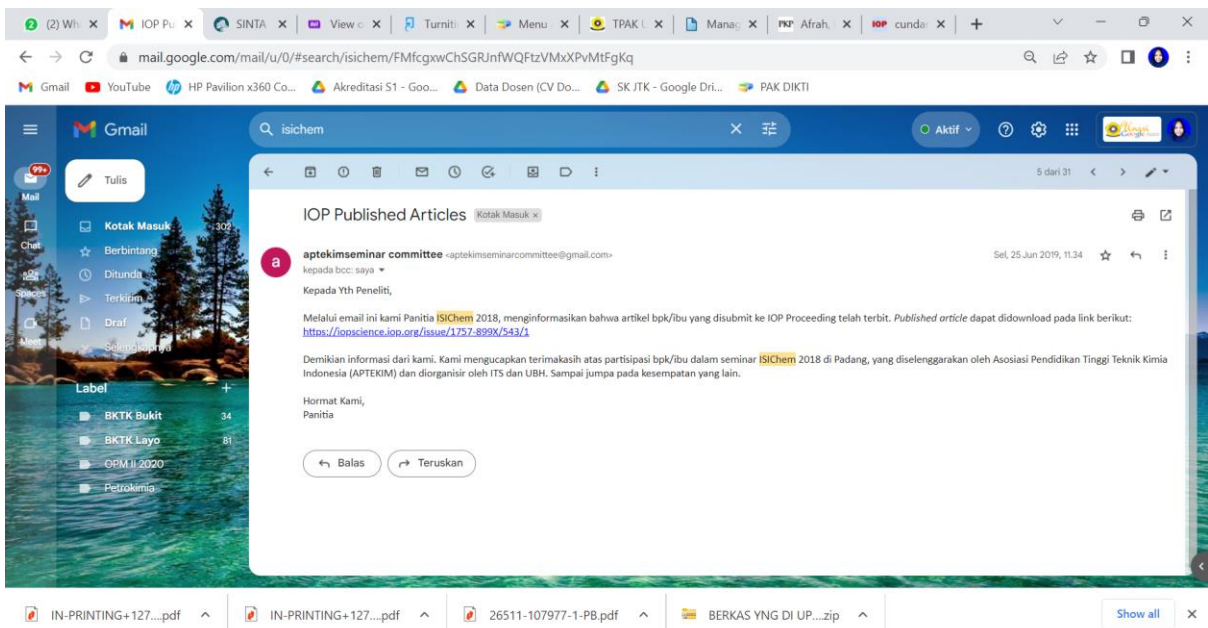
(2) Wh × IOP Pu × SINTA × View × Turniti × Menu × TPAK × Manag × Afrah × cunda × +

mail.google.com/mail/u/0/#search/isichem/FMfcgxwChSGRJnfWQFtzVMxXPvMtFgKq

Gmail YouTube HP Pavilion x360 Co... Akreditasi S1 - Goo... Data Dosen (CV Do... SK JTK - Google Dri... PAK DIKTI

Gmail

isichem

Aktif

99+ Mail

Chat

Spaces

Meet

Tulis

Kotak Masuk 302

Berbintang

Ditunda

Terkirim

Draf

Selengkapnya

Label +

BKTK Bukit 34

BKTK Layo 81

OPM II 2020

Petrokimia

5 dari 31

IOP Published Articles Kotak Masuk ×

aptekimseminar committee <aptekimseminarcommittee@gmail.com>
kepada bcc: saya

Sel, 25 Jun 2019, 11.34

Kepada Yth Peneliti,

Melalui email ini kami Panitia ISIChem 2018, menginformasikan bahwa artikel bpk/ibu yang disubmit ke IOP Proceeding telah terbit. Published article dapat didownload pada link berikut: https://iopscience.iop.org/issue/1757-899X/543/1

Demikian informasi dari kami. Kami mengucapkan terimakasih atas partisipasi bpk/ibu dalam seminar ISIChem 2018 di Padang, yang diselenggarakan oleh Asosiasi Pendidikan Tinggi Teknik Kimia Indonesia (APTEKIM) dan diorganisir oleh ITS dan UBH. Sampai jumpa pada kesempatan yang lain.

Hormat Kami,
Panitia

Balas Teruskan

IN-PRINTING+127....pdf IN-PRINTING+127....pdf 26511-107977-1-PB.pdf BERKAS YNG DI UP....zip Show all